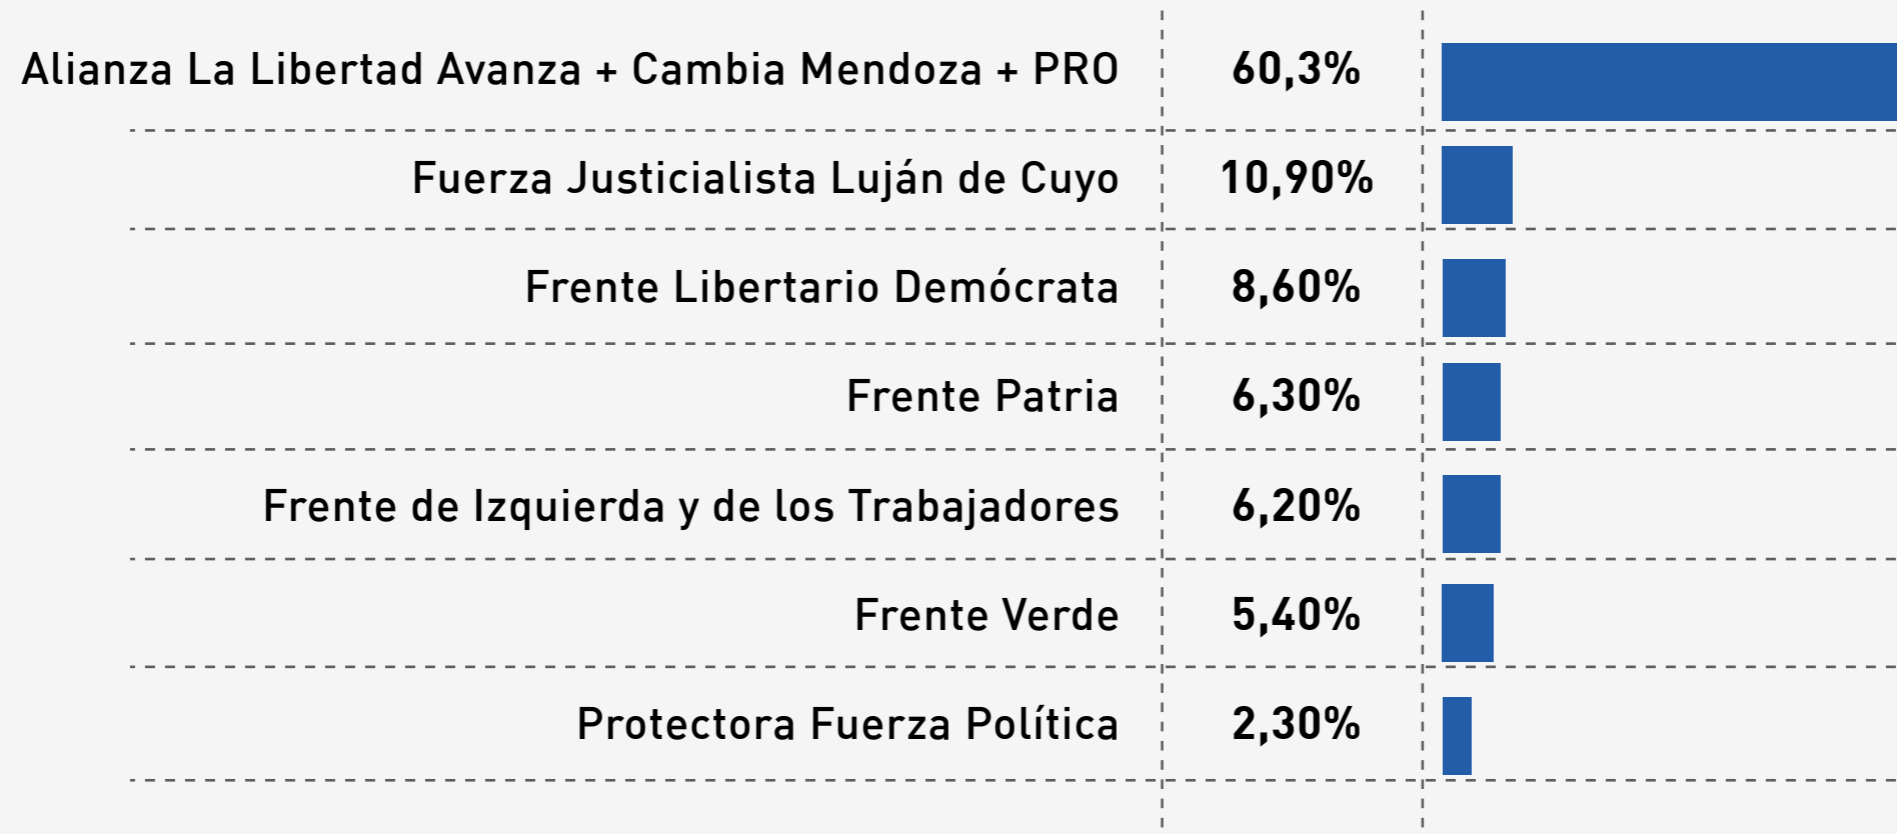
| | |
|---|---|
| Alianza La Libertad Avanza + Cambia Mendoza + PRO | 60,3% |
| Fuerza Justicialista Luján de Cuyo | 10,90% |
| Frente Libertario Demócrata | 8,60% |
| Frente Patria | 6,30% |
| Frente de Izquierda y de los Trabajadores | 6,20% |
| Frente Verde | 5,40% |
| Protectora Fuerza Política | 2,30% |